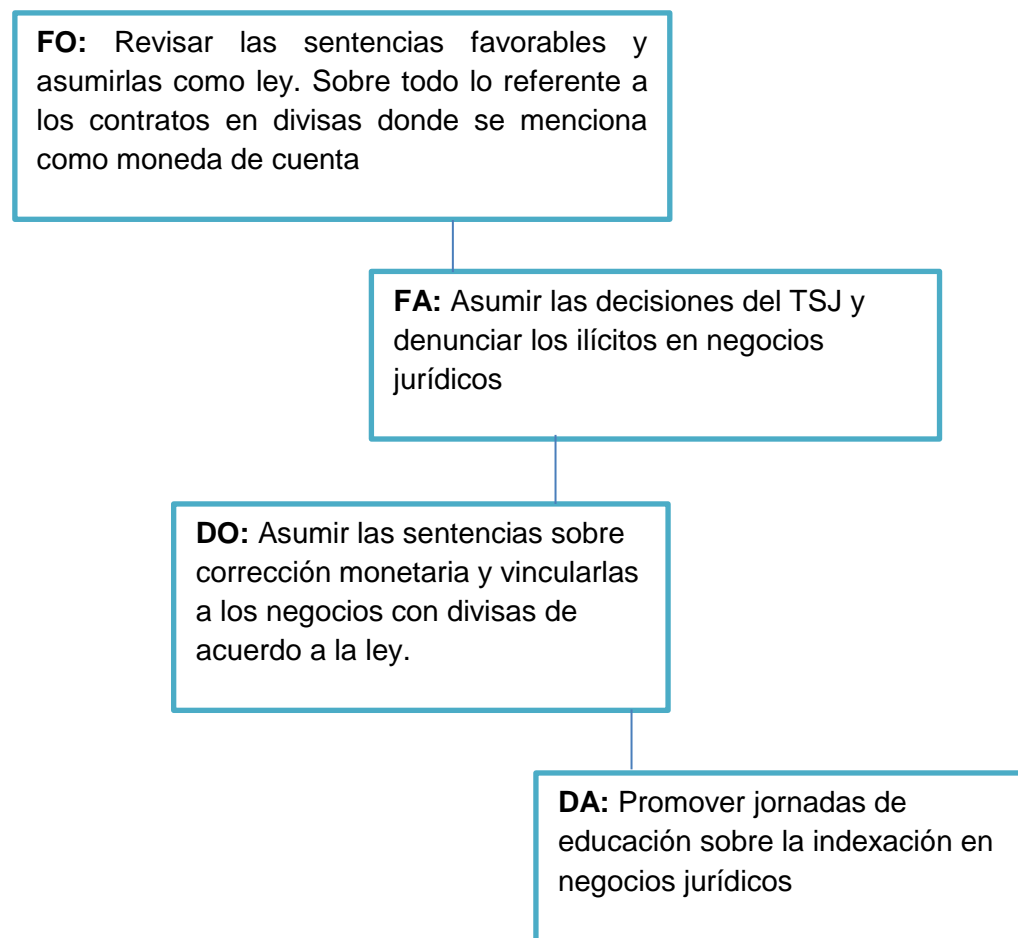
**FO:** Revisar las sentencias favorables y asumirlas como ley. Sobre todo lo referente a los contratos en divisas donde se menciona como moneda de cuenta

**FA:** Asumir las decisiones del TSJ y denunciar los ilícitos en negocios jurídicos

**DO:** Asumir las sentencias sobre corrección monetaria y vincularlas a los negocios con divisas de acuerdo a la ley.

**DA:** Promover jornadas de educación sobre la indexación en negocios jurídicos